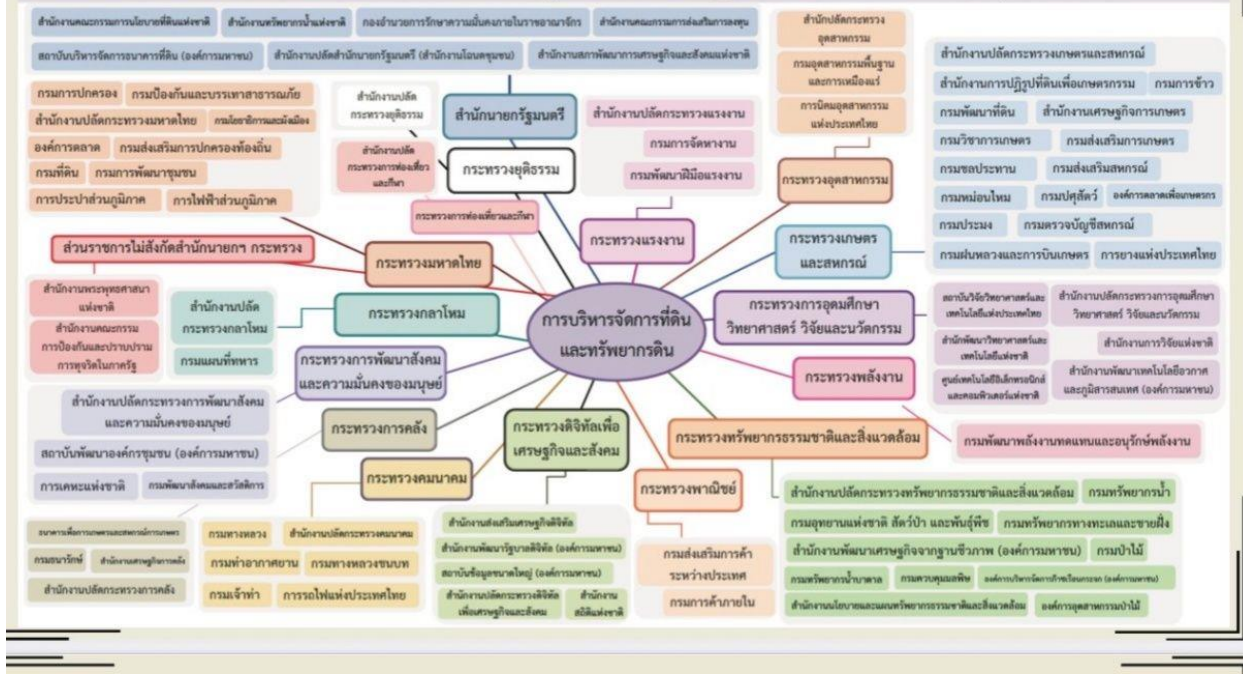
สำนักงานคณะกรรมการนโยบายที่ดินแห่งชาติ
สำนักงานทรัพยากรน้ำแห่งชาติ
กองอำนวยการรักษาความมั่นคงภายในราชอาณาจักร
สำนักงานคณะกรรมการส่งเสริมการลงทุน
สถาบันบริหารจัดการธนาคารที่ดิน (องค์การมหาชน)
สำนักงานปลัดสำนักนายกรัฐมนตรี (สำนักงานโฉนดชุมชน)
สำนักงานสภาพัฒนาการเศรษฐกิจและสังคมแห่งชาติ

สำนักปลัดกระทรวงอุตสาหกรรม
กรมอุตสาหกรรมพื้นฐานและการเหมืองแร่
การนิคมอุตสาหกรรมแห่งประเทศไทย

สำนักงานปลัดกระทรวงเกษตรและสหกรณ์
สำนักงานการปฏิรูปที่ดินเพื่อเกษตรกรรม
กรมการข้าว
กรมพัฒนาที่ดิน
สำนักงานเศรษฐกิจการเกษตร
กรมวิชาการเกษตร
กรมส่งเสริมการเกษตร
กรมชลประทาน
กรมส่งเสริมสหกรณ์
กรมหม่อนไหม
กรมปศุสัตว์
องค์การตลาดเพื่อเกษตรกร
กรมประมง
กรมตรวจบัญชีสหกรณ์
กรมฝนหลวงและการบินเกษตร
การยางแห่งประเทศไทย

กรมการปกครอง
กรมป้องกันและบรรเทาสาธารณภัย
สำนักงานปลัดกระทรวงมหาดไทย
กรมโยธาธิการและผังเมือง
องค์การตลาด
กรมส่งเสริมการปกครองท้องถิ่น
กรมที่ดิน
กรมการพัฒนาชุมชน
การประปาส่วนภูมิภาค
การไฟฟ้าส่วนภูมิภาค

สำนักงานปลัดกระทรวงยุติธรรม
สำนักนายกรัฐมนตรี
สำนักงานปลัดกระทรวงการท่องเที่ยวและกีฬา
กระทรวงยุติธรรม
กระทรวงการท่องเที่ยวและกีฬา

สำนักงานปลัดกระทรวงแรงงาน
กรมการจัดหางาน
กรมพัฒนาฝีมือแรงงาน
กระทรวงอุตสาหกรรม
กระทรวงแรงงาน
กระทรวงเกษตรและสหกรณ์

ส่วนราชการไม่สังกัดสำนักนายกฯ กระทรวง
กระทรวงมหาดไทย
สำนักงานพระพุทธศาสนาแห่งชาติ
สำนักงานคณะกรรมการการป้องกันและปราบปรามการทุจริตในภาครัฐ

สำนักงานปลัดกระทรวงกลาโหม
กรมแผนที่ทหาร
กระทรวงกลาโหม

การบริหารจัดการที่ดินและทรัพยากรดิน

กระทรวงการอุดมศึกษา วิทยาศาสตร์ วิจัยและนวัตกรรม
สถาบันวิจัยวิทยาศาสตร์และเทคโนโลยีแห่งประเทศไทย
สำนักงานปลัดกระทรวงการอุดมศึกษา วิทยาศาสตร์ วิจัยและนวัตกรรม
สำนักงานพัฒนาวิทยาศาสตร์และเทคโนโลยีแห่งชาติ
สำนักงานการวิจัยแห่งชาติ
ศูนย์เทคโนโลยีอิเล็กทรอนิกส์และคอมพิวเตอร์แห่งชาติ
สำนักงานพัฒนาเทคโนโลยีอวกาศและภูมิสารสนเทศ (องค์การมหาชน)

กระทรวงการพัฒนาสังคมและความมั่นคงของมนุษย์
กระทรวงพลังงาน
สำนักงานปลัดกระทรวงการพัฒนาสังคมและความมั่นคงของมนุษย์
สถาบันพัฒนาองค์กรชุมชน (องค์การมหาชน)
การเคหะแห่งชาติ
กรมพัฒนาสังคมและสวัสดิการ

กระทรวงการคลัง
กระทรวงดิจิทัลเพื่อเศรษฐกิจและสังคม
กระทรวงทรัพยากรธรรมชาติและสิ่งแวดล้อม
กรมพัฒนาพลังงานทดแทนและอนุรักษ์พลังงาน
กระทรวงคมนาคม
กระทรวงพาณิชย์

สำนักงานปลัดกระทรวงทรัพยากรธรรมชาติและสิ่งแวดล้อม
กรมทรัพยากรน้ำ
กรมอุทยานแห่งชาติ สัตว์ป่า และพันธุ์พืช
กรมทรัพยากรทางทะเลและชายฝั่ง
สำนักงานพัฒนาเศรษฐกิจจากฐานชีวภาพ (องค์การมหาชน)
กรมป่าไม้
กรมทรัพยากรน้ำบาดาล
กรมควบคุมมลพิษ
องค์การบริหารจัดการก๊าซเรือนกระจก (องค์การมหาชน)
สำนักงานนโยบายและแผนทรัพยากรธรรมชาติและสิ่งแวดล้อม
องค์การอุตสาหกรรมป่าไม้

ธนาคารเพื่อการเกษตรและสหกรณ์การเกษตร
กรมธนารักษ์
สำนักงานเศรษฐกิจการคลัง
สำนักงานปลัดกระทรวงการคลัง

กรมทางหลวง
สำนักงานปลัดกระทรวงคมนาคม
กรมท่าอากาศยาน
กรมทางหลวงชนบท
กรมเจ้าท่า
การรถไฟแห่งประเทศไทย

สำนักงานส่งเสริมเศรษฐกิจดิจิทัล
สำนักงานพัฒนารัฐบาลดิจิทัล (องค์การมหาชน)
สถาบันข้อมูลขนาดใหญ่ (องค์การมหาชน)
สำนักงานปลัดกระทรวงดิจิทัลเพื่อเศรษฐกิจและสังคม
สำนักงานสถิติแห่งชาติ

กรมส่งเสริมการค้าระหว่างประเทศ
กรมการค้าภายใน